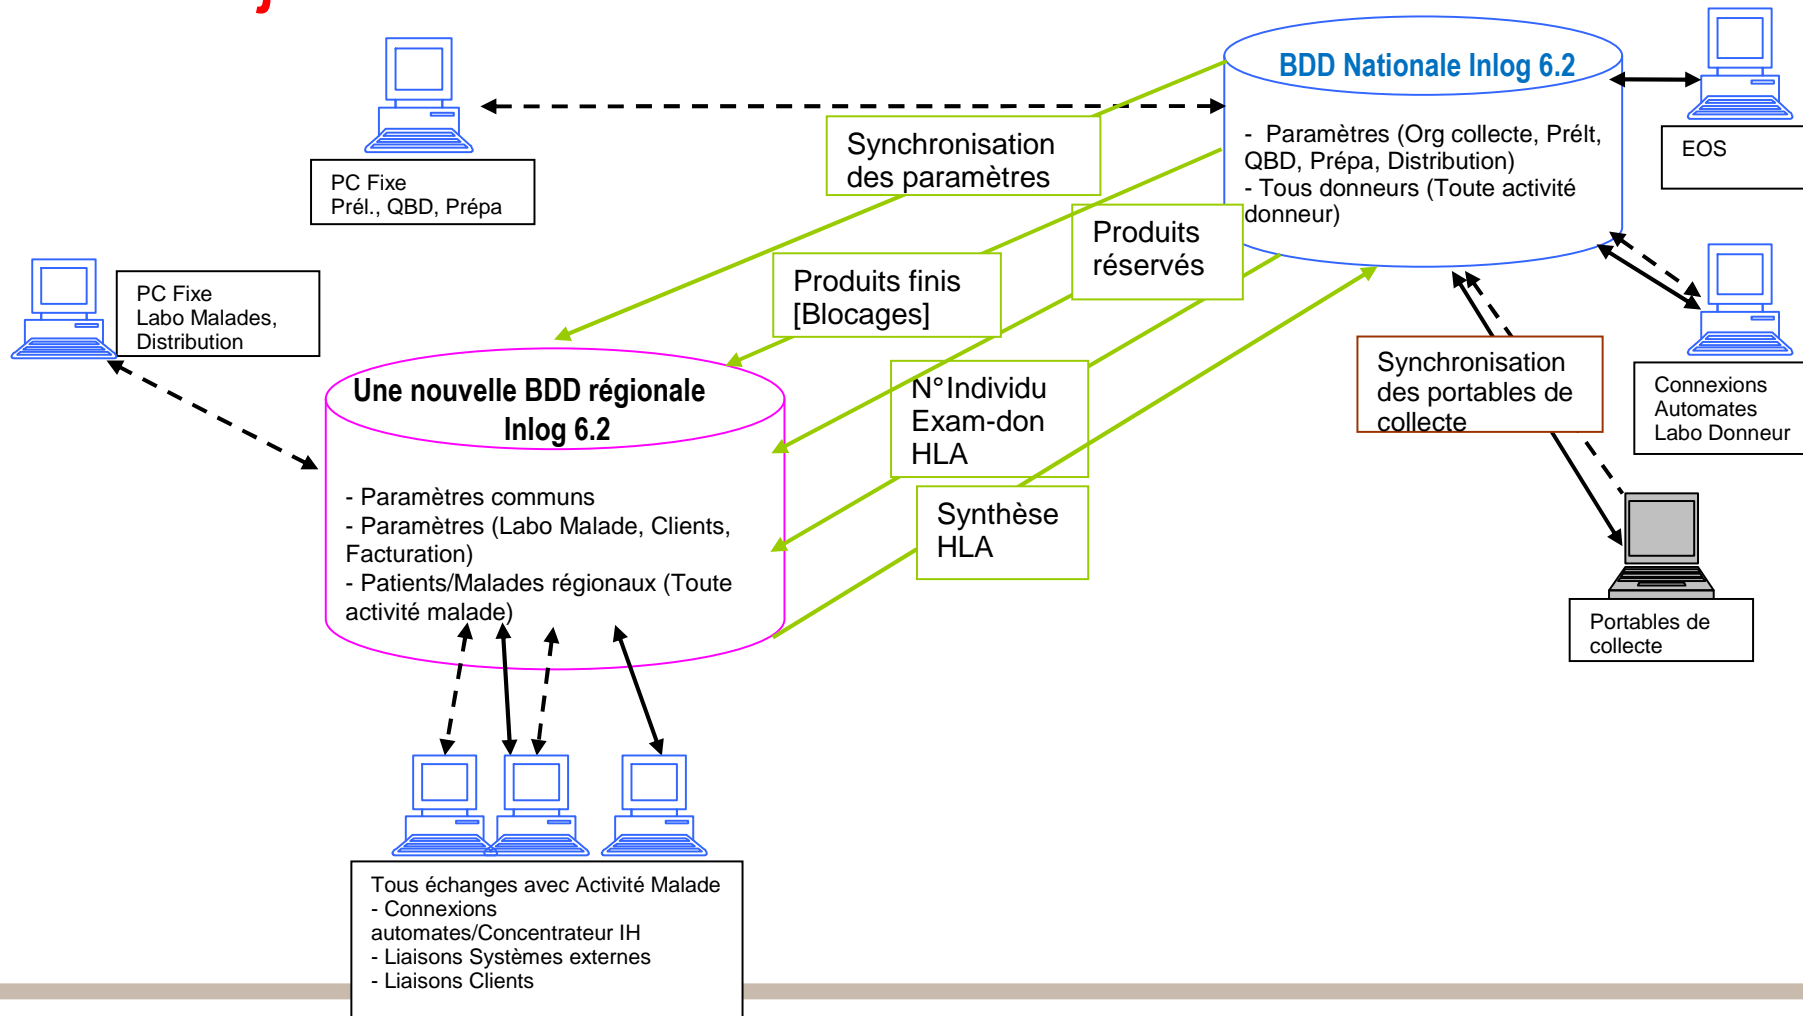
BDD Nationale Inlog 6.2

- Paramètres (Org collecte, Prélt, QBD, Prépa, Distribution)
- Tous donneurs (Toute activité donneur)

EOS

PC Fixe
Prél., QBD, Prépa

Synchronisation des paramètres

Produits réservés

Produits finis [Blocages]

PC Fixe
Labo Malades, Distribution

Une nouvelle BDD régionale Inlog 6.2

- Paramètres communs
- Paramètres (Labo Malade, Clients, Facturation)
- Patients/Malades régionaux (Toute activité malade)

N°Individu
Exam-don
HLA

Synthèse HLA

Synchronisation des portables de collecte

Connexions Automates Labo Donneur

Portables de collecte

Tous échanges avec Activité Malade
- Connexions automates/Concentrateur IH
- Liaisons Systèmes externes
- Liaisons Clients